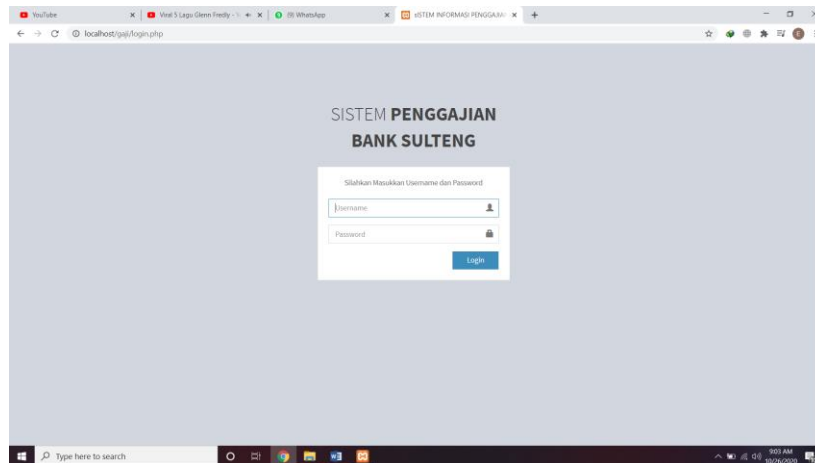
YouTube
Viral 5 Lagu Glenn Fredly - Y
(9) WhatsApp
SISTEM INFORMASI PENGGAJIAN
localhost/gaji/login.php

SISTEM PENGGAJIAN
BANK SULTENG

Silahkan Masukkan Username dan Password
Username
Password
Login

Type here to search
9:03 AM
10/26/2020